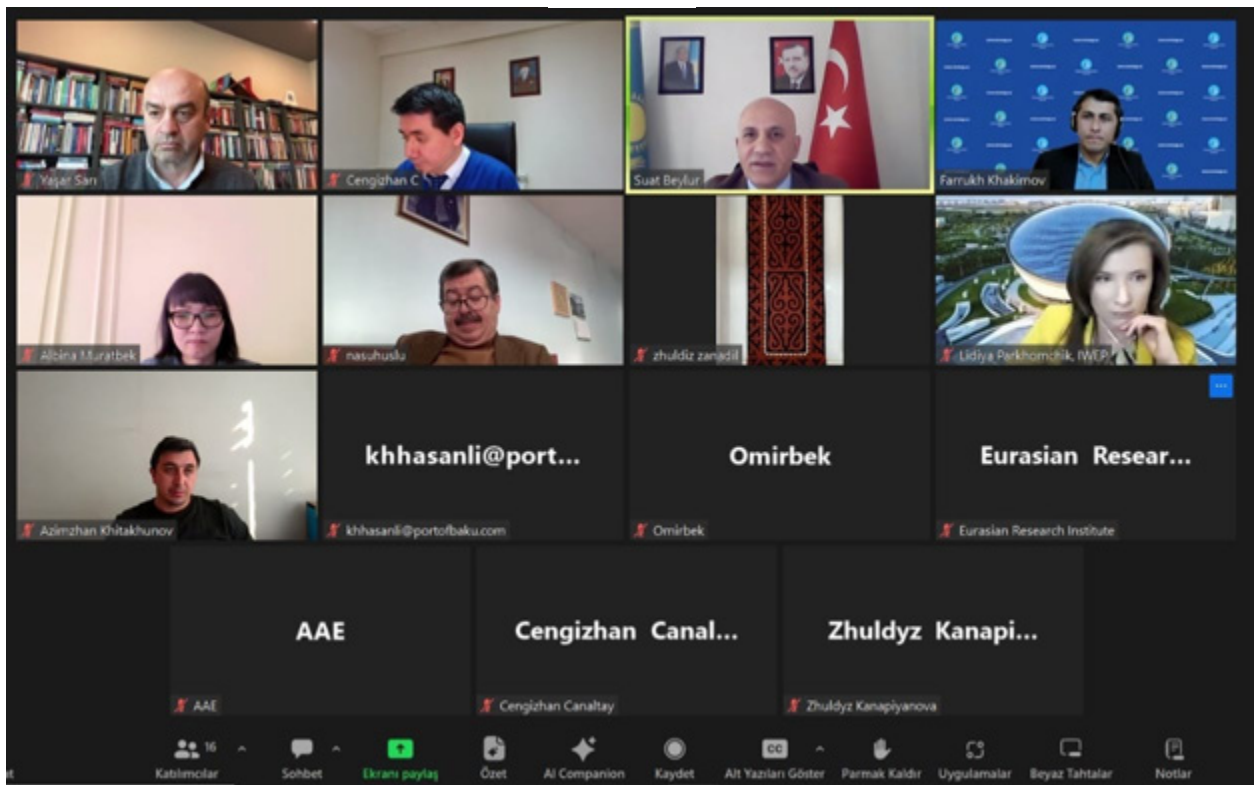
Yaşar Sarı

Cengizhan C

Suat Beylur

Farrukh Khakimov

Albina Muratbek

nasuhuslu

zhuldiz zanadil

Lidiya Parkhomchik, IWEP

Azimzhan Khitakhunov

khhasanli@port...

khhasanli@portofbaku.com

Omirbek

Omirbek

Eurasian Resear...

Eurasian Research Institute

AAE

AAE

Cengizhan Canal...

Cengizhan Canaltay

Zhuldyz Kanapi...

Zhuldyz Kanapiyanova

16 Katılımcılar

Sohbet

Ekranı paylaş

Özet

AI Companion

Kaydet

Alt Yazıları Göster

Parmak Kaldır

Uygulamalar

Beyaz Tahtalar

Notlar